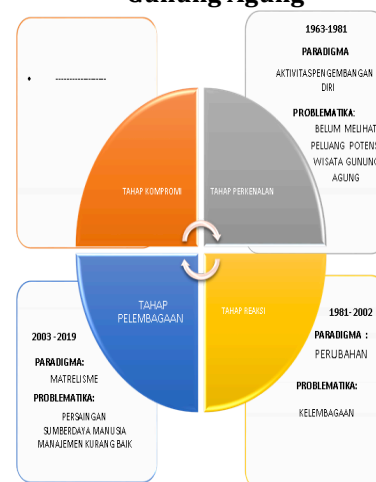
Gunung Agung

• ---------------------

1963-1981

PARADIGMA

AKTIVITASPENGEMBANGAN DIRI

PROBLEMATIKA:

BELUM MELIHAT PELUANG POTENS WISATA GUNUNG AGUNG

TAHAP KOMPROMI

TAHAP PERKENALAN

TAHAP PELEMBAGAAN

TAHAP REAKSI

2003 -2019

PARADIGMA:

MATRELISME

PROBLEMATIKA:

PERSAINGAN SUMBERDAYA MANUSIA MANAJEMEN KURANG BAIK

1981- 2002

PARADIGMA :

PERUBAHAN

PROBLEMATIKA:

KELEMBAGAAN